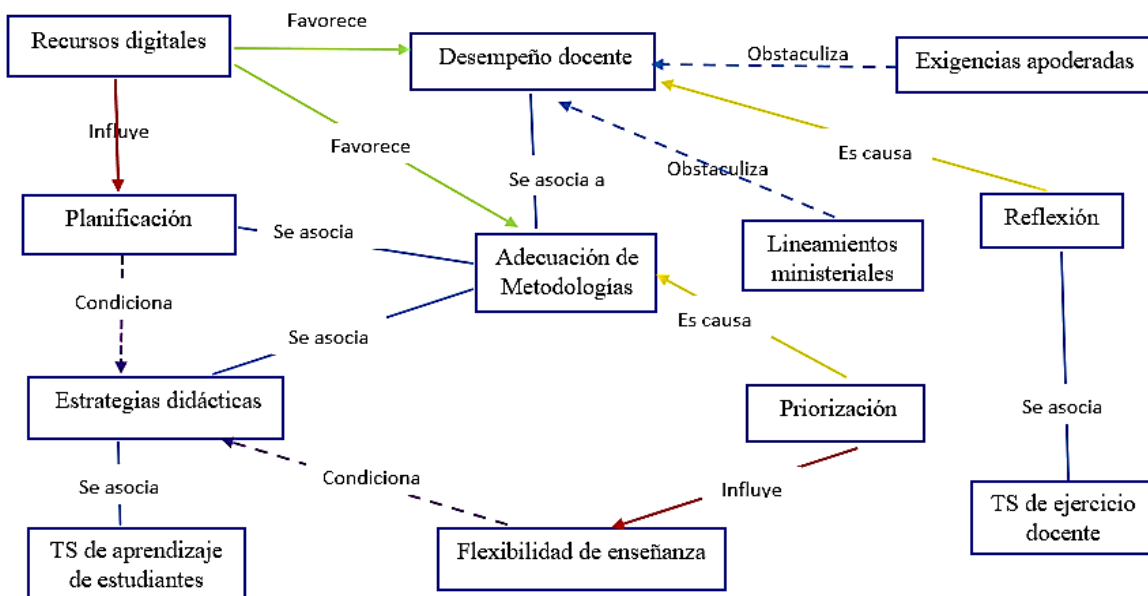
Recursos digitales

Favorece

Desempeño docente

Obstaculiza

Exigencias apoderadas

Influye

Favorece

Se asocia a

Obstaculiza

Es causa

Planificación

Se asocia

Adecuación de Metodologías

Lineamientos ministeriales

Reflexión

Condiciona

Se asocia

Es causa

Estrategias didácticas

Priorización

Se asocia

Se asocia

Condiciona

Influye

TS de aprendizaje de estudiantes

Flexibilidad de enseñanza

TS de ejercicio docente